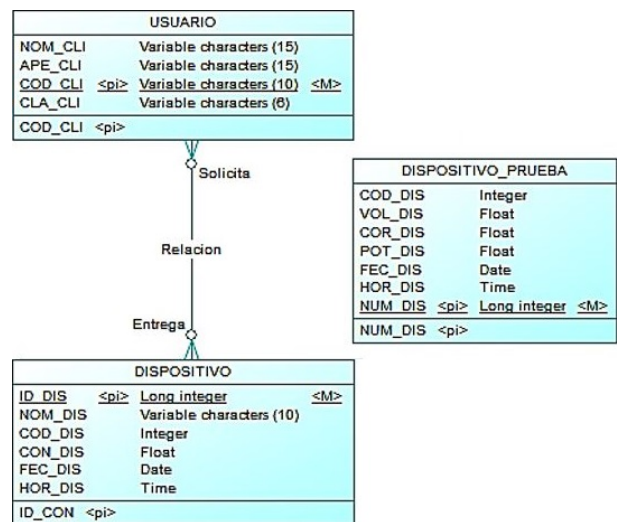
USUARIO

| | | | |
|---|---|---|---|
| NOM_CLI | | Variable characters (15) | |
| APE_CLI | | Variable characters (15) | |
| COD_CLI | <pi> | Variable characters (10) | <M> |
| CLA_CLI | | Variable characters (6) | |

COD_CLI <pi>

Solicita

Relacion

Entrega

DISPOSITIVO

| | | | |
|---|---|---|---|
| ID_DIS | <pi> | Long integer | <M> |
| NOM_DIS | | Variable characters (10) | |
| COD_DIS | | Integer | |
| CON_DIS | | Float | |
| FEC_DIS | | Date | |
| HOR_DIS | | Time | |

ID_CON <pi>

DISPOSITIVO_PRUEBA

| | | | |
|---|---|---|---|
| COD_DIS | | Integer | |
| VOL_DIS | | Float | |
| COR_DIS | | Float | |
| POT_DIS | | Float | |
| FEC_DIS | | Date | |
| HOR_DIS | | Time | |
| NUM_DIS | <pi> | Long integer | <M> |

NUM_DIS <pi>